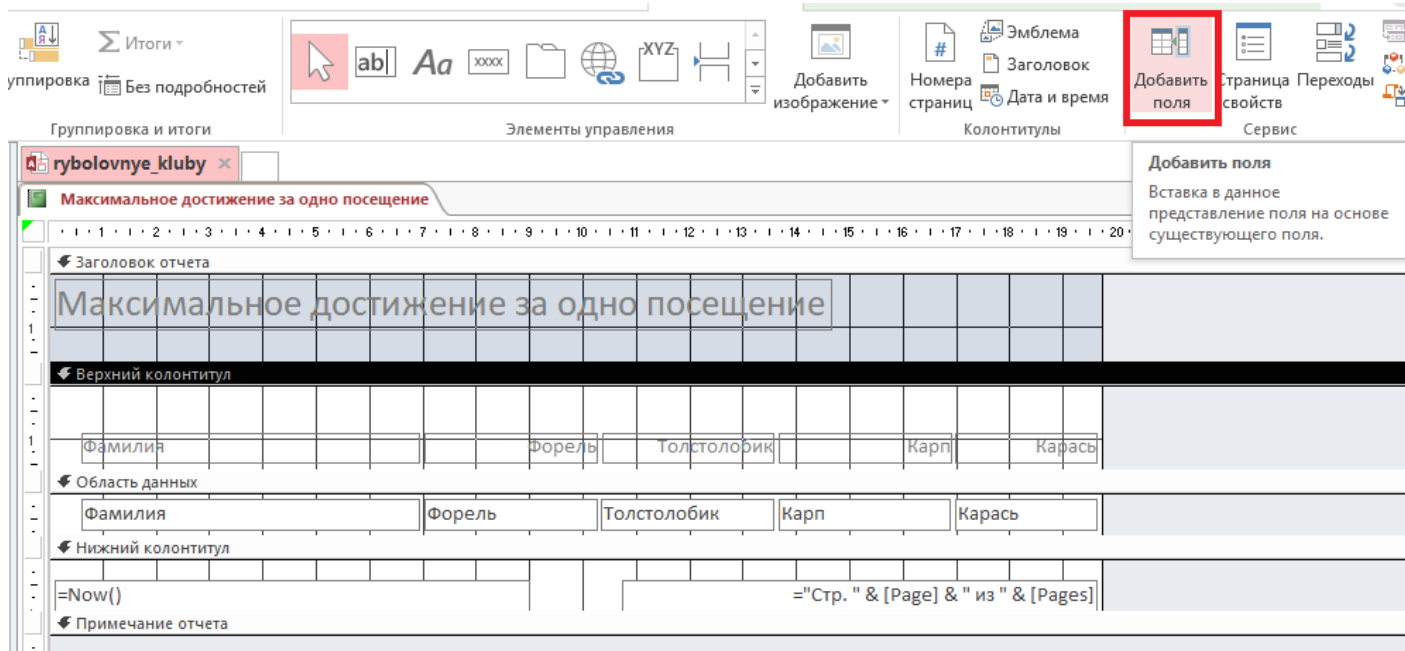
уппировка Итоги Без подробностей
Группировка и итоги
ab| Aa xxxx XYZ
Элементы управления
Добавить изображение
Номера страниц
Эмблема
Заголовок
Дата и время
Колонтитулы
Добавить поля
Страница свойств
Переходы
Сервис

rybolovnye_kluby

Максимальное достижение за одно посещение

Добавить поля
Вставка в данное представление поля на основе существующего поля.

· 1 · 2 · 3 · 4 · 5 · 6 · 7 · 8 · 9 · 10 · 11 · 12 · 13 · 14 · 15 · 16 · 17 · 18 · 19 · 20

Заголовок отчета
Максимальное достижение за одно посещение
Верхний колонтитул
Фамилия Форель Толстолобик Карп Карась
Область данных
Фамилия Форель Толстолобик Карп Карась
Нижний колонтитул
=Now() ="Стр. " & [Page] & " из " & [Pages]
Примечание отчета